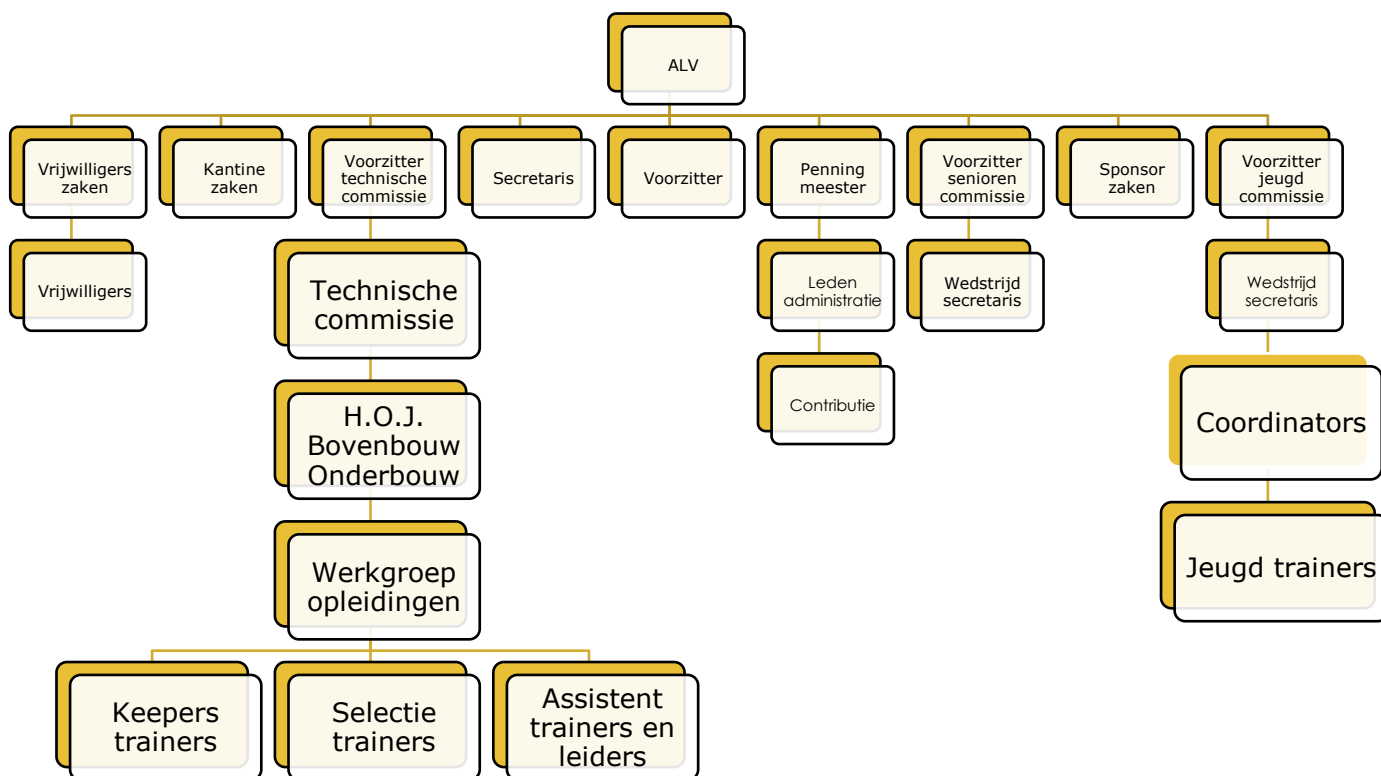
ALV

Vrijwilligers zaken

Vrijwilligers

Kantine zaken

Voorzitter technische commissie

Technische commissie

H.O.J. Bovenbouw Onderbouw

Werkgroep opleidingen

Keepers trainers

Selectie trainers

Assistent trainers en leiders

Secretaris

Voorzitter

Penning meester

Leden administratie

Contributie

Voorzitter senioren commissie

Wedstrijd secretaris

Sponsor zaken

Voorzitter jeugd commissie

Wedstrijd secretaris

Coordinators

Jeugd trainers